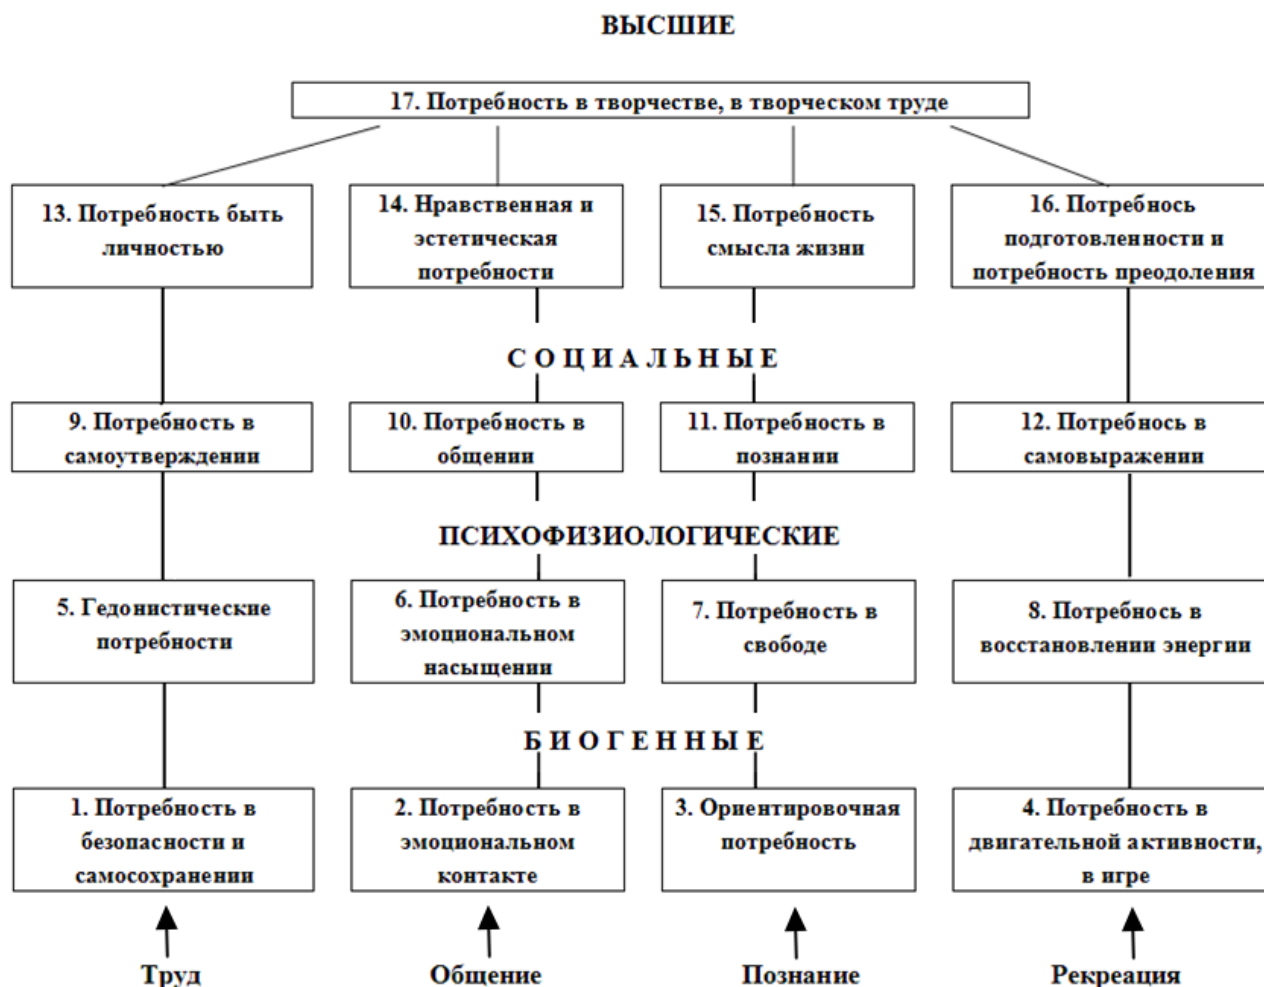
ВЫСШИЕ

17. Потребность в творчестве, в творческом труде

13. Потребность быть личностью

14. Нравственная и эстетическая потребности

15. Потребность смысла жизни

16. Потребнось подготовленности и потребность преодоления

СОЦИАЛЬНЫЕ

9. Потребность в самоутверждении

10. Потребность в общении

11. Потребность в познании

12. Потребнось в самовыражении

ПСИХОФИЗИОЛОГИЧЕСКИЕ

5. Гедонистические потребности

6. Потребность в эмоциональном насыщении

7. Потребность в свободе

8. Потребнось в восстановлении энергии

БИОГЕННЫЕ

1. Потребность в безопасности и самосохранении

2. Потребность в эмоциональном контакте

3. Ориентировочная потребность

4. Потребность в двигательной активности, в игре

Труд

Общение

Познание

Рекреация